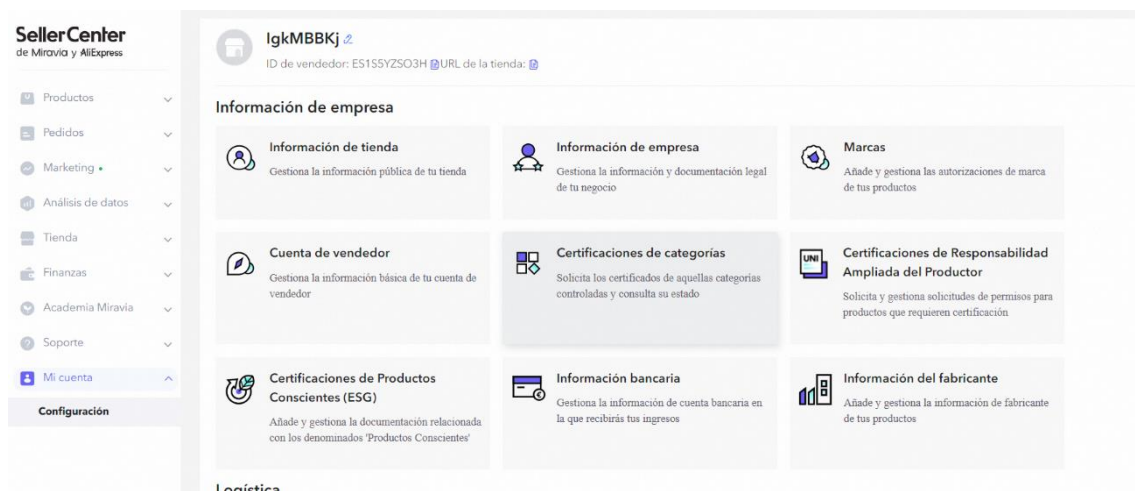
SellerCenter
de Miravia y AliExpress

Productos
Pedidos
Marketing •
Análisis de datos
Tienda
Finanzas
Academia Miravia
Soporte
Mi cuenta
Configuración

IgkMBBKj
ID de vendedor: ES1S5YZSO3H URL de la tienda:

Información de empresa

Información de tienda
Gestiona la información pública de tu tienda

Información de empresa
Gestiona la información y documentación legal de tu negocio

Marcas
Añade y gestiona las autorizaciones de marca de tus productos

Cuenta de vendedor
Gestiona la información básica de tu cuenta de vendedor

Certificaciones de categorías
Solicita los certificados de aquellas categorías controladas y consulta su estado

UNI
Certificaciones de Responsabilidad Ampliada del Productor
Solicita y gestiona solicitudes de permisos para productos que requieren certificación

Certificaciones de Productos Conscientes (ESG)
Añade y gestiona la documentación relacionada con los denominados 'Productos Conscientes'

Información bancaria
Gestiona la información de cuenta bancaria en la que recibirás tus ingresos

Información del fabricante
Añade y gestiona la información de fabricante de tus productos

Logística